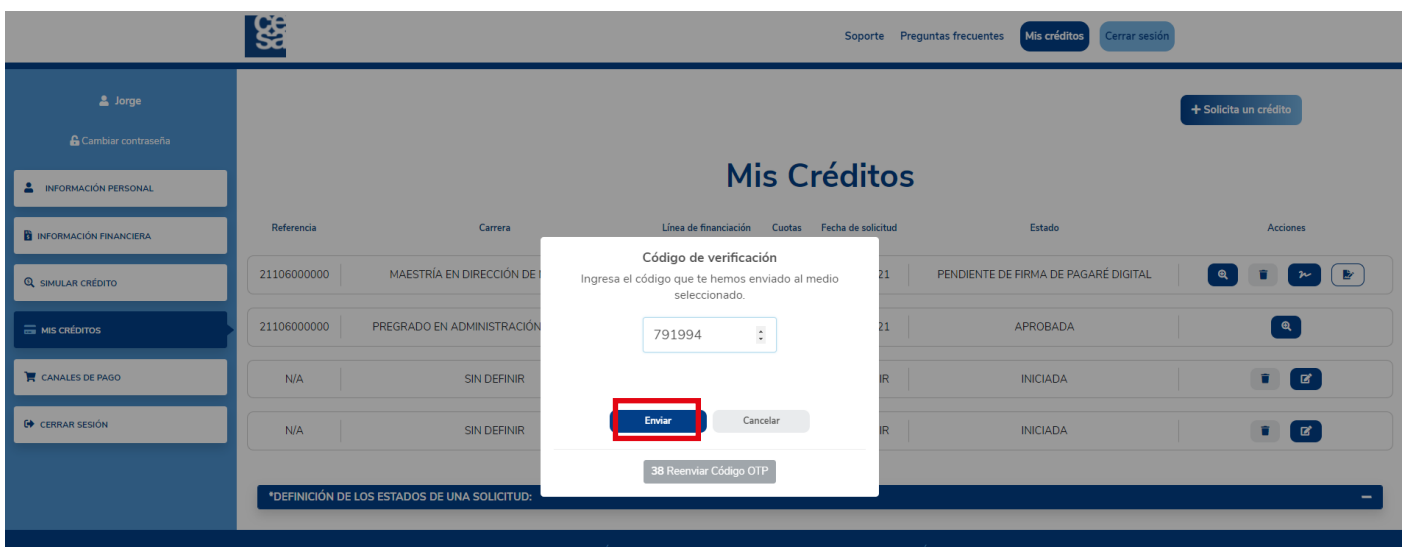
ce sa

Soporte Preguntas frecuentes Mis créditos Cerrar sesión

Jorge

Cambiar contraseña

INFORMACIÓN PERSONAL

INFORMACIÓN FINANCIERA

SIMULAR CRÉDITO

MIS CRÉDITOS

CANALES DE PAGO

CERRAR SESIÓN

+ Solicita un crédito

Mis Créditos

| Referencia | Carrera | Línea de financiación | Cuotas | Fecha de solicitud | Estado | Acciones |
|---|---|---|---|---|---|---|
| 21106000000 | MAESTRÍA EN DIRECCIÓN DE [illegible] | | | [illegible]21 | PENDIENTE DE FIRMA DE PAGARÉ DIGITAL | |
| 21106000000 | PREGRADO EN ADMINISTRACIÓN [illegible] | | | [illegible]21 | APROBADA | |
| N/A | SIN DEFINIR | | | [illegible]IR | INICIADA | |
| N/A | SIN DEFINIR | | | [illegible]IR | INICIADA | |

Código de verificación

Ingresa el código que te hemos enviado al medio seleccionado.

791994

Enviar Cancelar

38 Reenviar Código OTP

*DEFINICIÓN DE LOS ESTADOS DE UNA SOLICITUD: